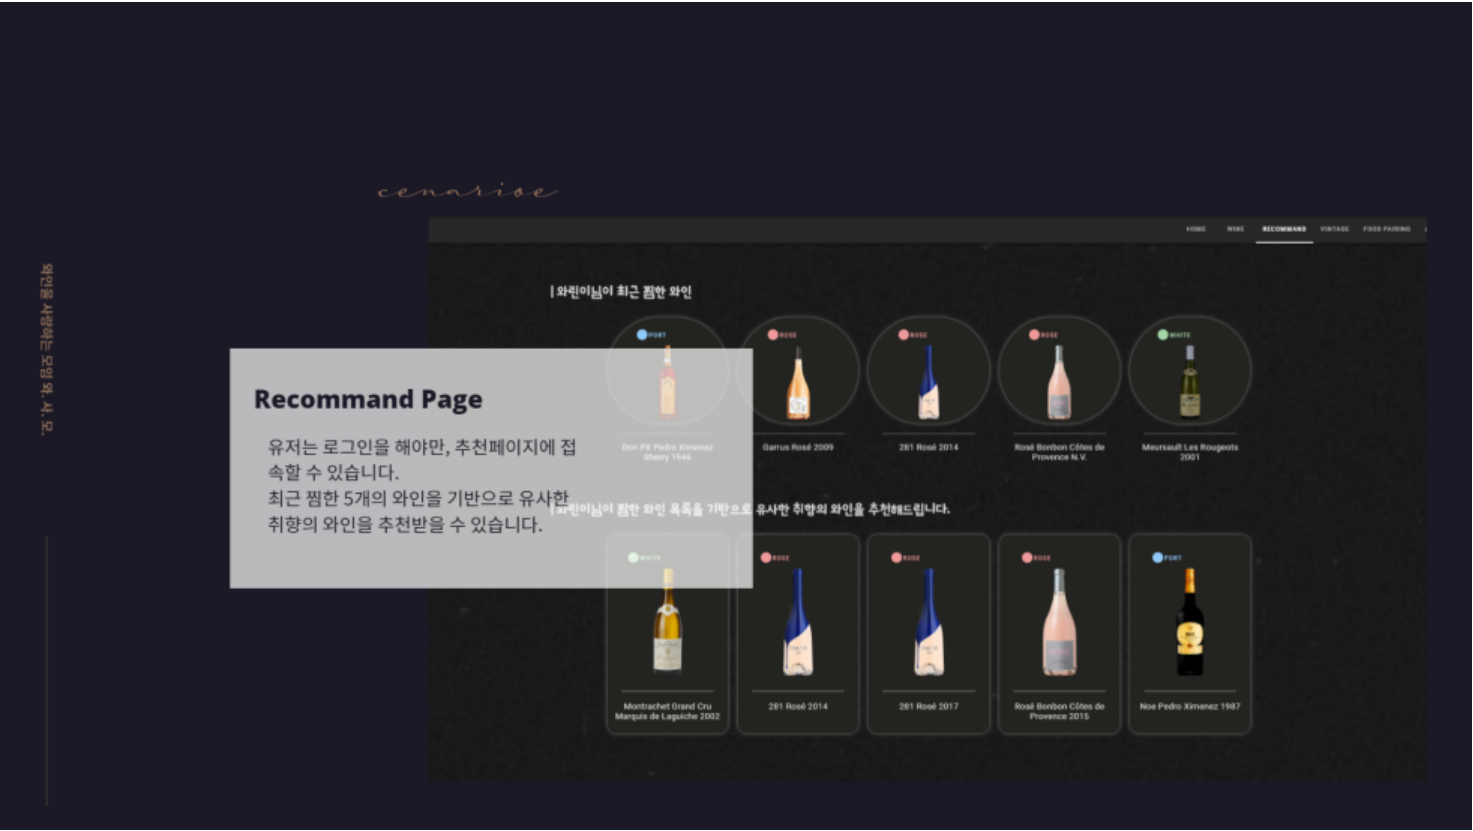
와인을 사랑하는 모임 와. 사. 모.

cenarioe

HOME WINE RECOMMAND VINTAGE FOOD PAIRING

| 와린이님이 최근 찜한 와인

PORT
Don PX Pedro Ximenez Sherry 1946

ROSE
Garrus Rosé 2009

ROSE
281 Rosé 2014

ROSE
Rosé Bonbon Côtes de Provence N.V.

WHITE
Meursault Les Rougeots 2001

Recommand Page

유저는 로그인을 해야만, 추천페이지에 접속할 수 있습니다.
최근 찜한 5개의 와인을 기반으로 유사한 취향의 와인을 추천받을 수 있습니다.

| 와린이님이 찜한 와인 목록을 기반으로 유사한 취향의 와인을 추천해드립니다.

WHITE
Montrachet Grand Cru Marquis de Laguiche 2002

ROSE
281 Rosé 2014

ROSE
281 Rosé 2017

ROSE
Rosé Bonbon Côtes de Provence 2015

PORT
Noe Pedro Ximenez 1987